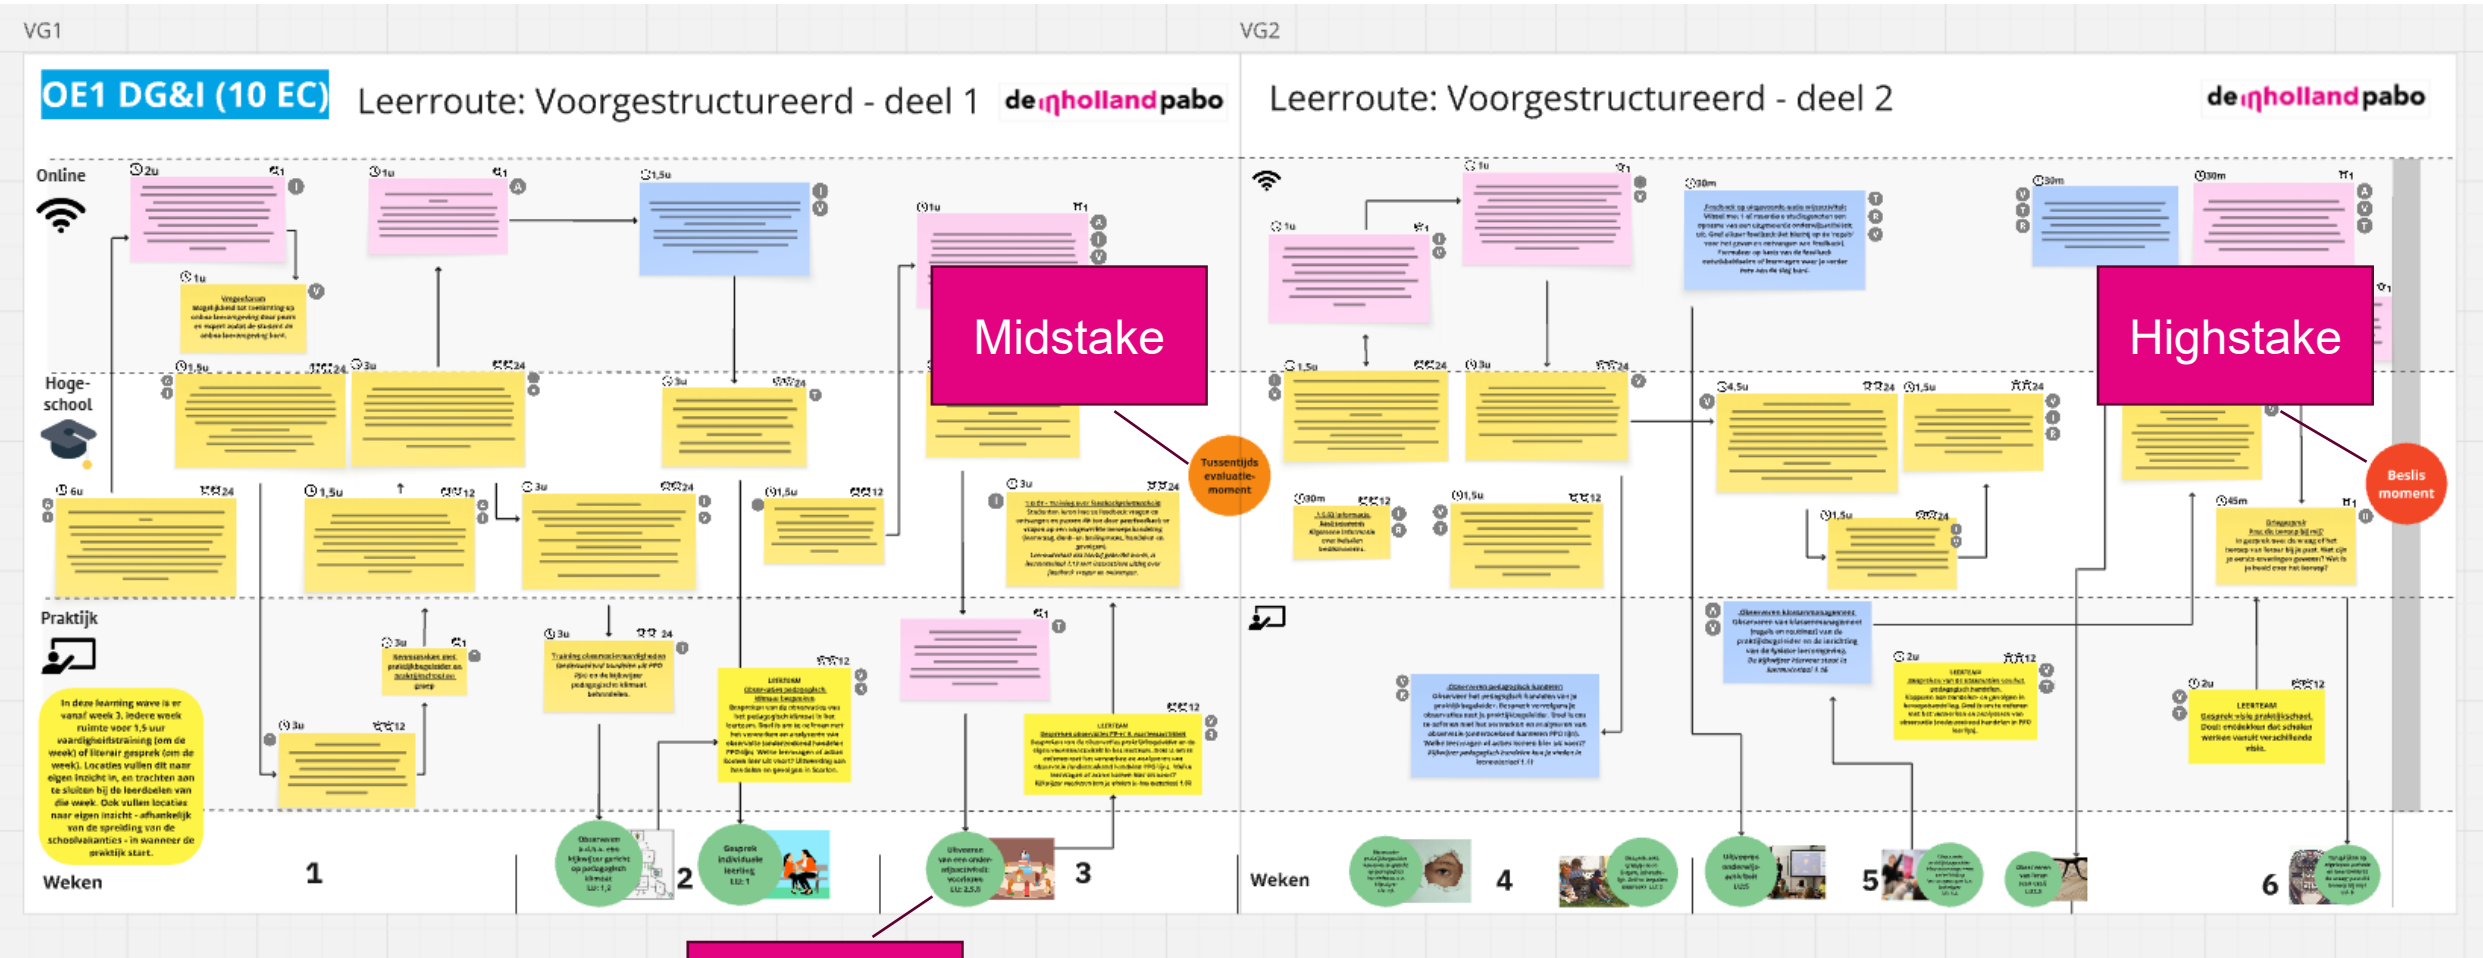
VG1

VG2

OE1 DG&I (10 EC)

Leerroute: Voorgestructureerd - deel 1

de haagse hogeschool pabo

Leerroute: Voorgestructureerd - deel 2

de haagse hogeschool pabo

Online

Hogeschool

Praktijk

Midstake

Highstake

Tussentijds evaluatie-moment

Beslis moment

In deze learning wave is er vanaf week 3, iedere week ruimte voor 1,5 uur vaardigheidstraining (om de week) of literair gesprek (om de week). Locaties vullen dit naar eigen inzicht in, en trachten aan te sluiten bij de leerdoelen van die week. Ook vullen locaties naar eigen inzicht - afhankelijk van de spreiding van de schoolvakanties - in wanneer de praktijk start.

Weken

1

2

3

Weken

4

5

6

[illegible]